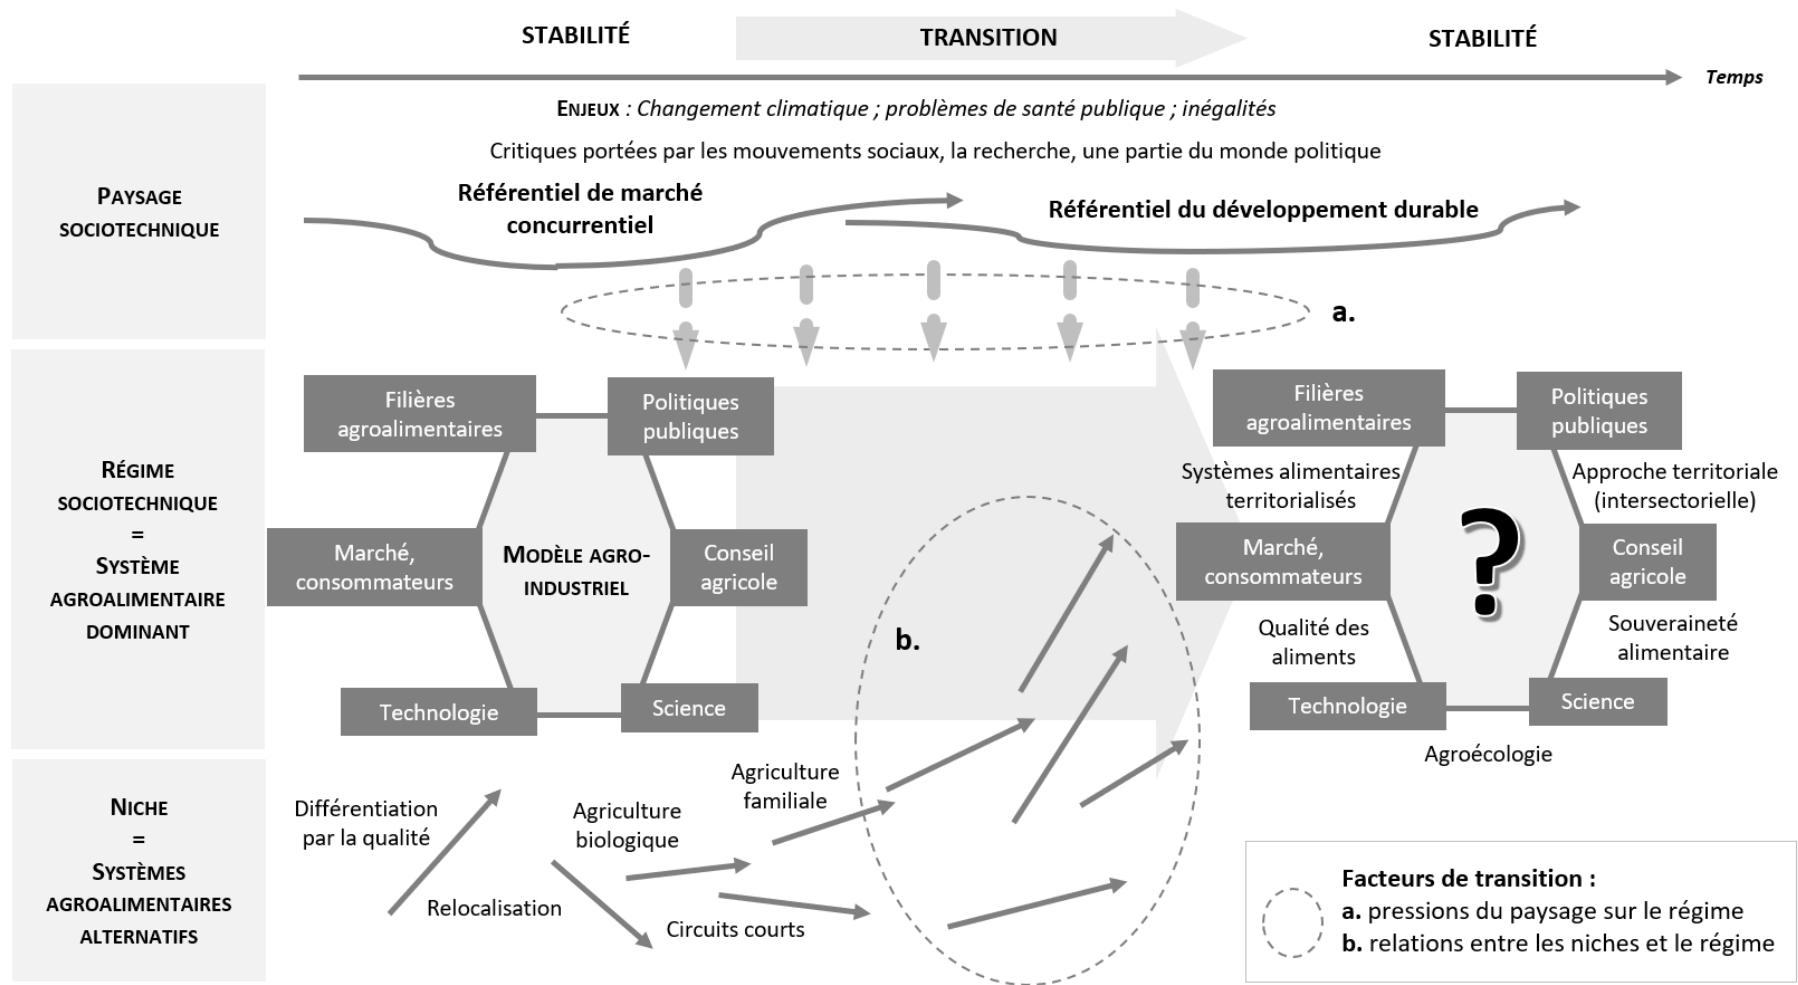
STABILITÉ

TRANSITION

STABILITÉ

Temps

ENJEUX : Changement climatique ; problèmes de santé publique ; inégalités

Critiques portées par les mouvements sociaux, la recherche, une partie du monde politique

PAYSAGE SOCIOTECHNIQUE

Référentiel de marché concurrentiel

Référentiel du développement durable

a.

RÉGIME SOCIOTECHNIQUE = SYSTÈME AGROALIMENTAIRE DOMINANT

Filières agroalimentaires

Politiques publiques

Marché, consommateurs

MODÈLE AGRO-INDUSTRIEL

Conseil agricole

Technologie

Science

b.

Filières agroalimentaires

Politiques publiques

Systèmes alimentaires territorialisés

Approche territoriale (intersectorielle)

Marché, consommateurs

?

Conseil agricole

Qualité des aliments

Souveraineté alimentaire

Technologie

Science

Agroécologie

NICHE = SYSTÈMES AGROALIMENTAIRES ALTERNATIFS

Différentiation par la qualité

Relocalisation

Agriculture biologique

Agriculture familiale

Circuits courts

Facteurs de transition :
a. pressions du paysage sur le régime
b. relations entre les niches et le régime